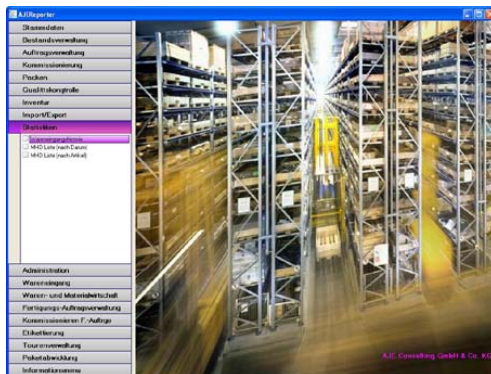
AJCReporter

Stammdaten
Bestandsverwaltung
Auftragsverwaltung
Kommissionierung
Packen
Qualitätskontrolle
Inventar
Import/Export
Statistiken
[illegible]
MHD Liste (nach Datum)
MHD Liste (nach Artikel)

Administration
Wareneingang
Waren- und Materialwirtschaft
Fertigungs-Auftragsverwaltung
Kommissionieren F-Aufträge
Etikettierung
Tourenverwaltung
Paketabwicklung
Informationsmenü

AJC Consulting GmbH & Co. KG